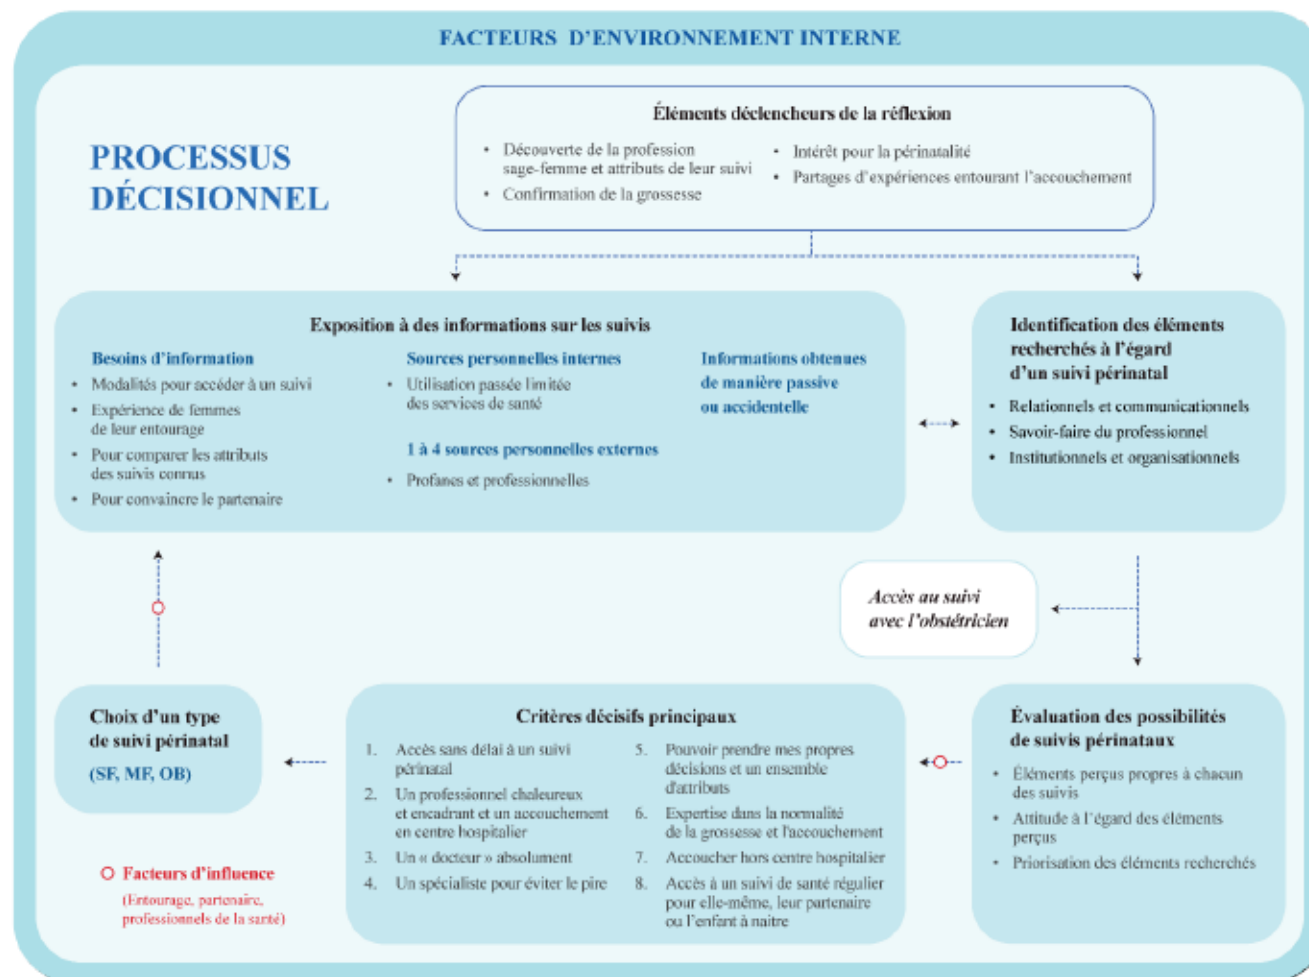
FACTEURS D'ENVIRONNEMENT INTERNE

PROCESSUS DÉCISIONNEL

Éléments déclencheurs de la réflexion

- Découverte de la profession sage-femme et attributs de leur suivi
- Confirmation de la grossesse
- Intérêt pour la périnatalité
- Partages d'expériences entourant l'accouchement

Exposition à des informations sur les suivis

Besoins d'information
- Modalités pour accéder à un suivi
- Expérience de femmes de leur entourage
- Pour comparer les attributs des suivis connus
- Pour convaincre le partenaire

Sources personnelles internes
- Utilisation passée limitée des services de santé

1 à 4 sources personnelles externes
- Profanes et professionnelles

Informations obtenues de manière passive ou accidentelle

Identification des éléments recherchés à l'égard d'un suivi périnatal
- Relationnels et communicationnels
- Savoir-faire du professionnel
- Institutionnels et organisationnels

Accès au suivi avec l'obstétricien

Choix d'un type de suivi périnatal
(SF, MF, OB)

Critères décisifs principaux
1. Accès sans délai à un suivi périnatal
2. Un professionnel chaleureux et encadrant et un accouchement en centre hospitalier
3. Un « docteur » absolument
4. Un spécialiste pour éviter le pire
5. Pouvoir prendre mes propres décisions et un ensemble d'attributs
6. Expertise dans la normalité de la grossesse et l'accouchement
7. Accoucher hors centre hospitalier
8. Accès à un suivi de santé régulier pour elle-même, leur partenaire ou l'enfant à naître

Évaluation des possibilités de suivis périnataux
- Éléments perçus propres à chacun des suivis
- Attitude à l'égard des éléments perçus
- Priorisation des éléments recherchés

Facteurs d'influence
(Entourage, partenaire, professionnels de la santé)